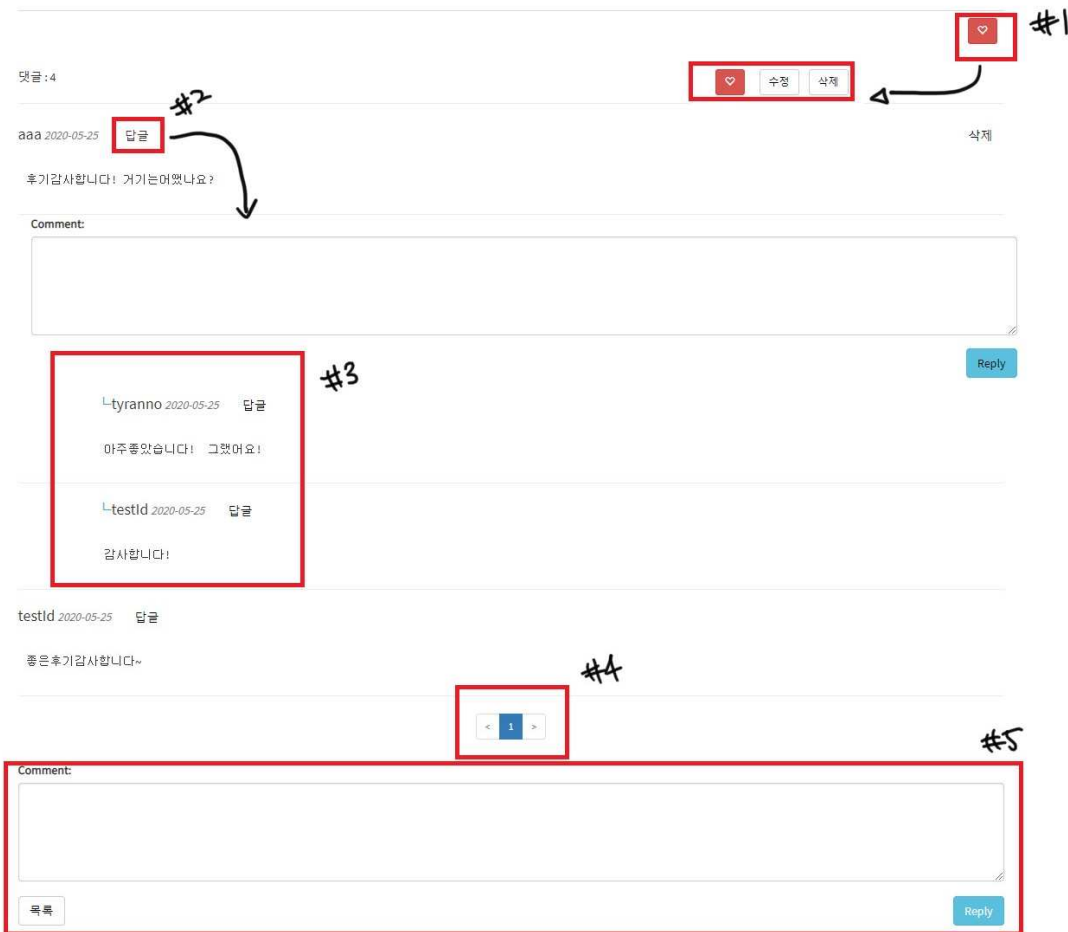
#1

댓글 : 4

수정 삭제

#2

aaa 2020-05-25 답글

삭제

후기감사합니다! 거기는어땠나요?

Comment:

Reply

#3

└tyranno 2020-05-25 답글

아주좋았습니다! 그랬어요!

└testId 2020-05-25 답글

감사합니다!

testId 2020-05-25 답글

좋은후기감사합니다~

#4

< 1 >

#5

Comment:

목록

Reply